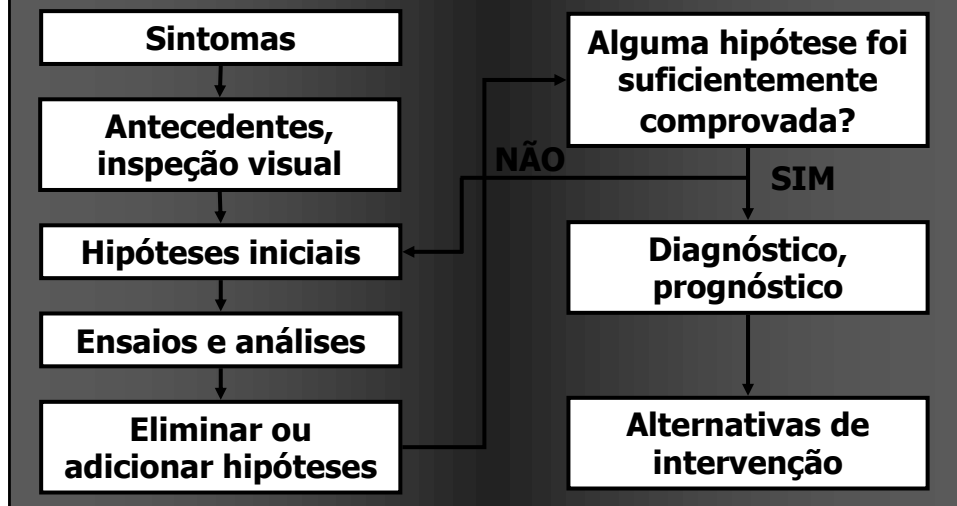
Sintomas

Antecedentes, inspeção visual

Hipóteses iniciais

Ensaios e análises

Eliminar ou adicionar hipóteses

Alguma hipótese foi suficientemente comprovada?

NÃO

SIM

Diagnóstico, prognóstico

Alternativas de intervenção